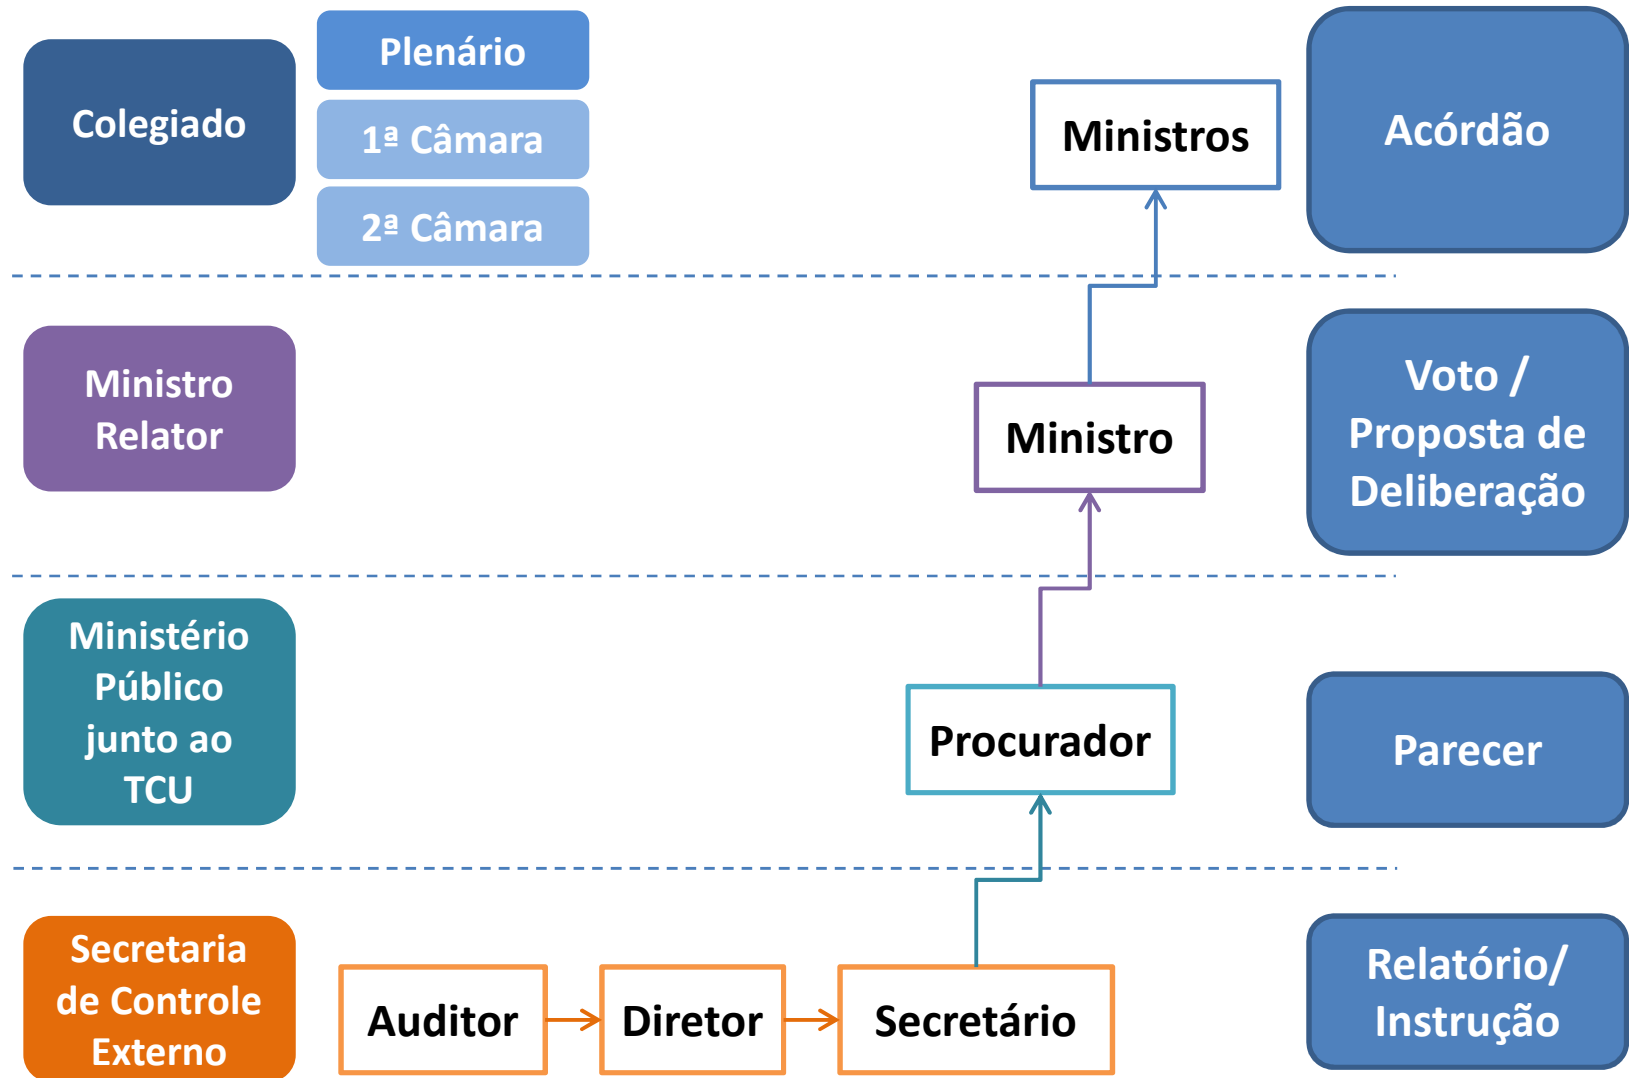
Colegiado

Plenário

1ª Câmara

2ª Câmara

Ministros

Acórdão

Ministro Relator

Ministro

Voto / Proposta de Deliberação

Ministério Público junto ao TCU

Procurador

Parecer

Secretaria de Controle Externo

Auditor

Diretor

Secretário

Relatório/ Instrução